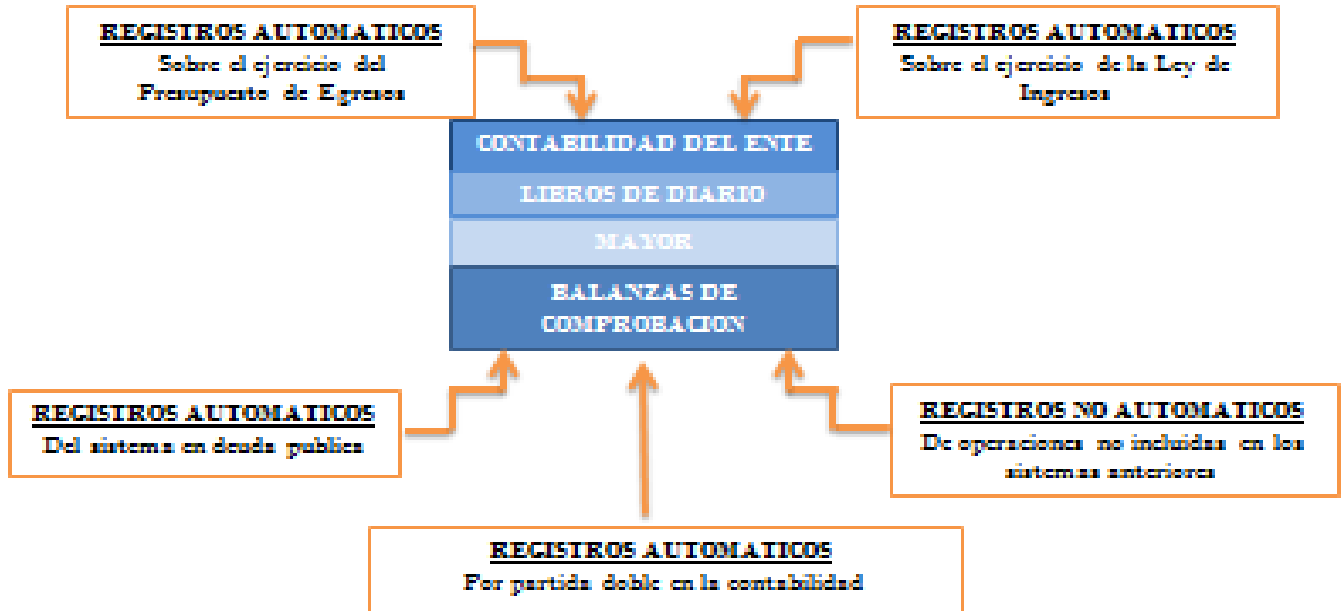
REGISTROS AUTOMATICOS
Sobre el ejercicio del Presupuesto de Egresos

REGISTROS AUTOMATICOS
Sobre el ejercicio de la Ley de Ingresos

CONTABILIDAD DEL ENTE

LIBROS DE DIARIO

MAYOR

BALANZAS DE COMPROBACION

REGISTROS AUTOMATICOS
Del sistema en deuda publica

REGISTROS NO AUTOMATICOS
De operaciones no incluidas en los sistemas anteriores

REGISTROS AUTOMATICOS
Por partida doble en la contabilidad